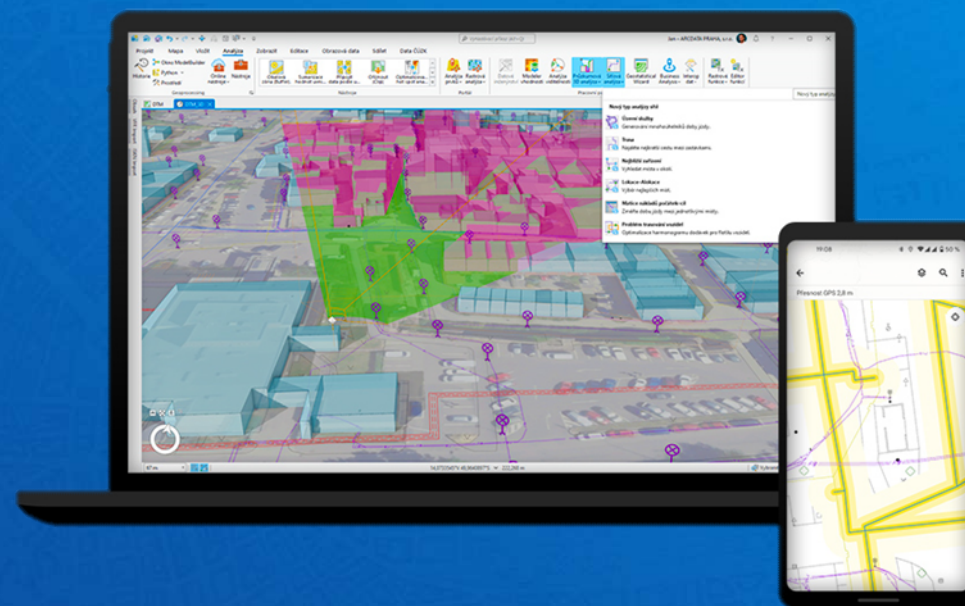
Projekt Mapa Vložit Analýza Zobrazit Editace Obrazová data Sdílet Data ČÚZK

Historie Okno ModelBuilder Python Prostředí Online nástroje Nástroje

Geoprocessing Nástroje Portál

Jan – ARCDATA PRAHA, s.r.o.

Nový typ analýzy sítě

Nový typ analýzy sítě

Územní služby
Generování mnohaúhelníků doby jízdy.

Trasa

Nejbližší zařízení

Lokace-Alokace

Matice nákladů počátek-cíl

Problém trasování vozidel

Přenost GPS 2,8 m

19:08